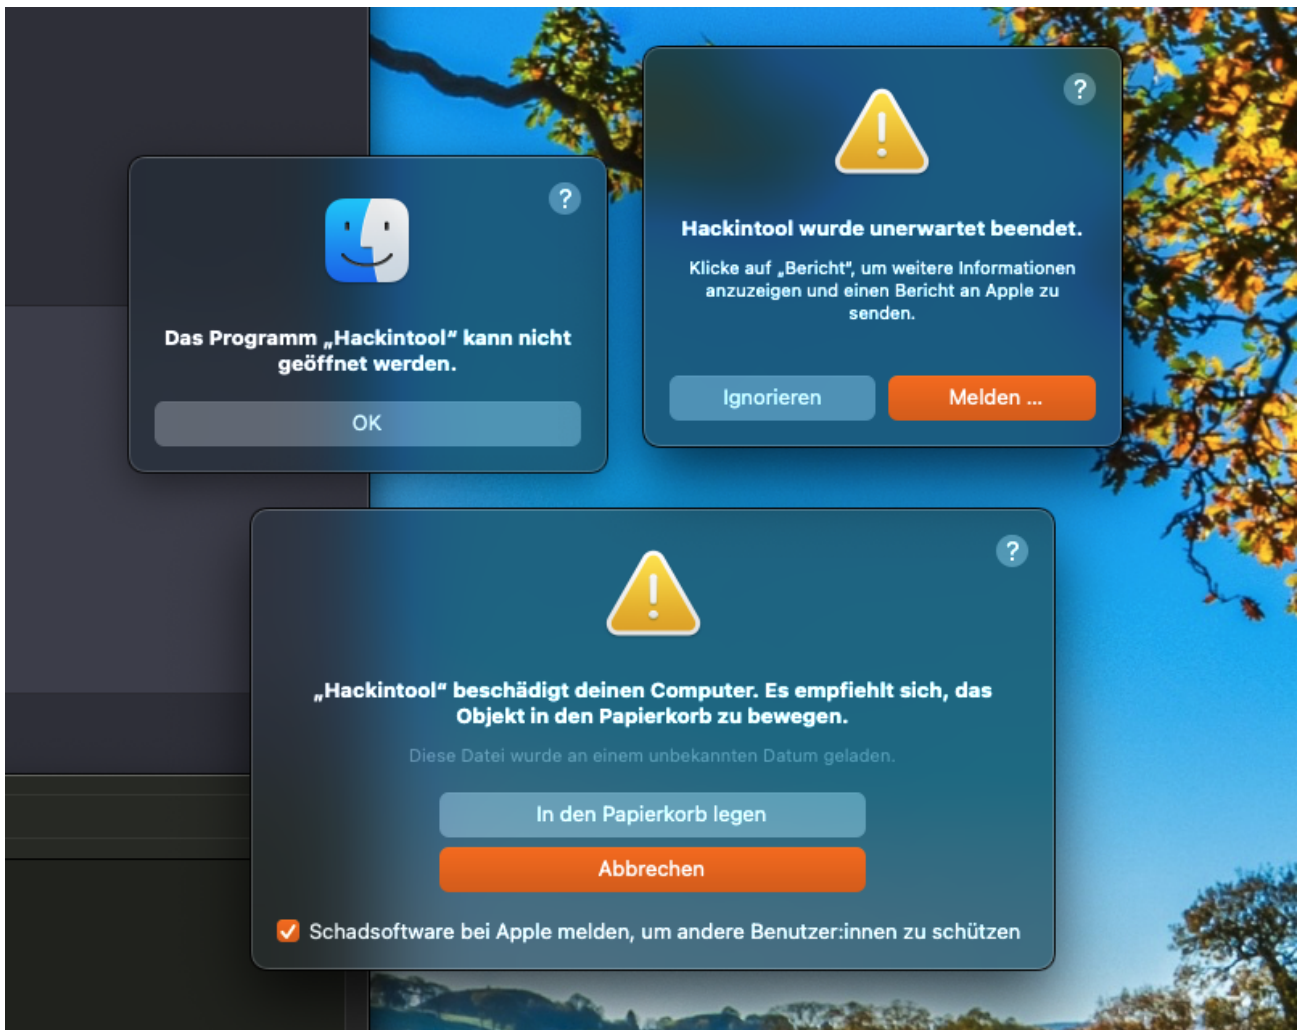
?

Das Programm „Hackintool“ kann nicht geöffnet werden.

OK

?

Hackintool wurde unerwartet beendet.

Klicke auf „Bericht“, um weitere Informationen anzuzeigen und einen Bericht an Apple zu senden.

Ignorieren

Melden ...

?

„Hackintool“ beschädigt deinen Computer. Es empfiehlt sich, das Objekt in den Papierkorb zu bewegen.

Diese Datei wurde an einem unbekannten Datum geladen.

In den Papierkorb legen

Abbrechen

Schadsoftware bei Apple melden, um andere Benutzer:innen zu schützen